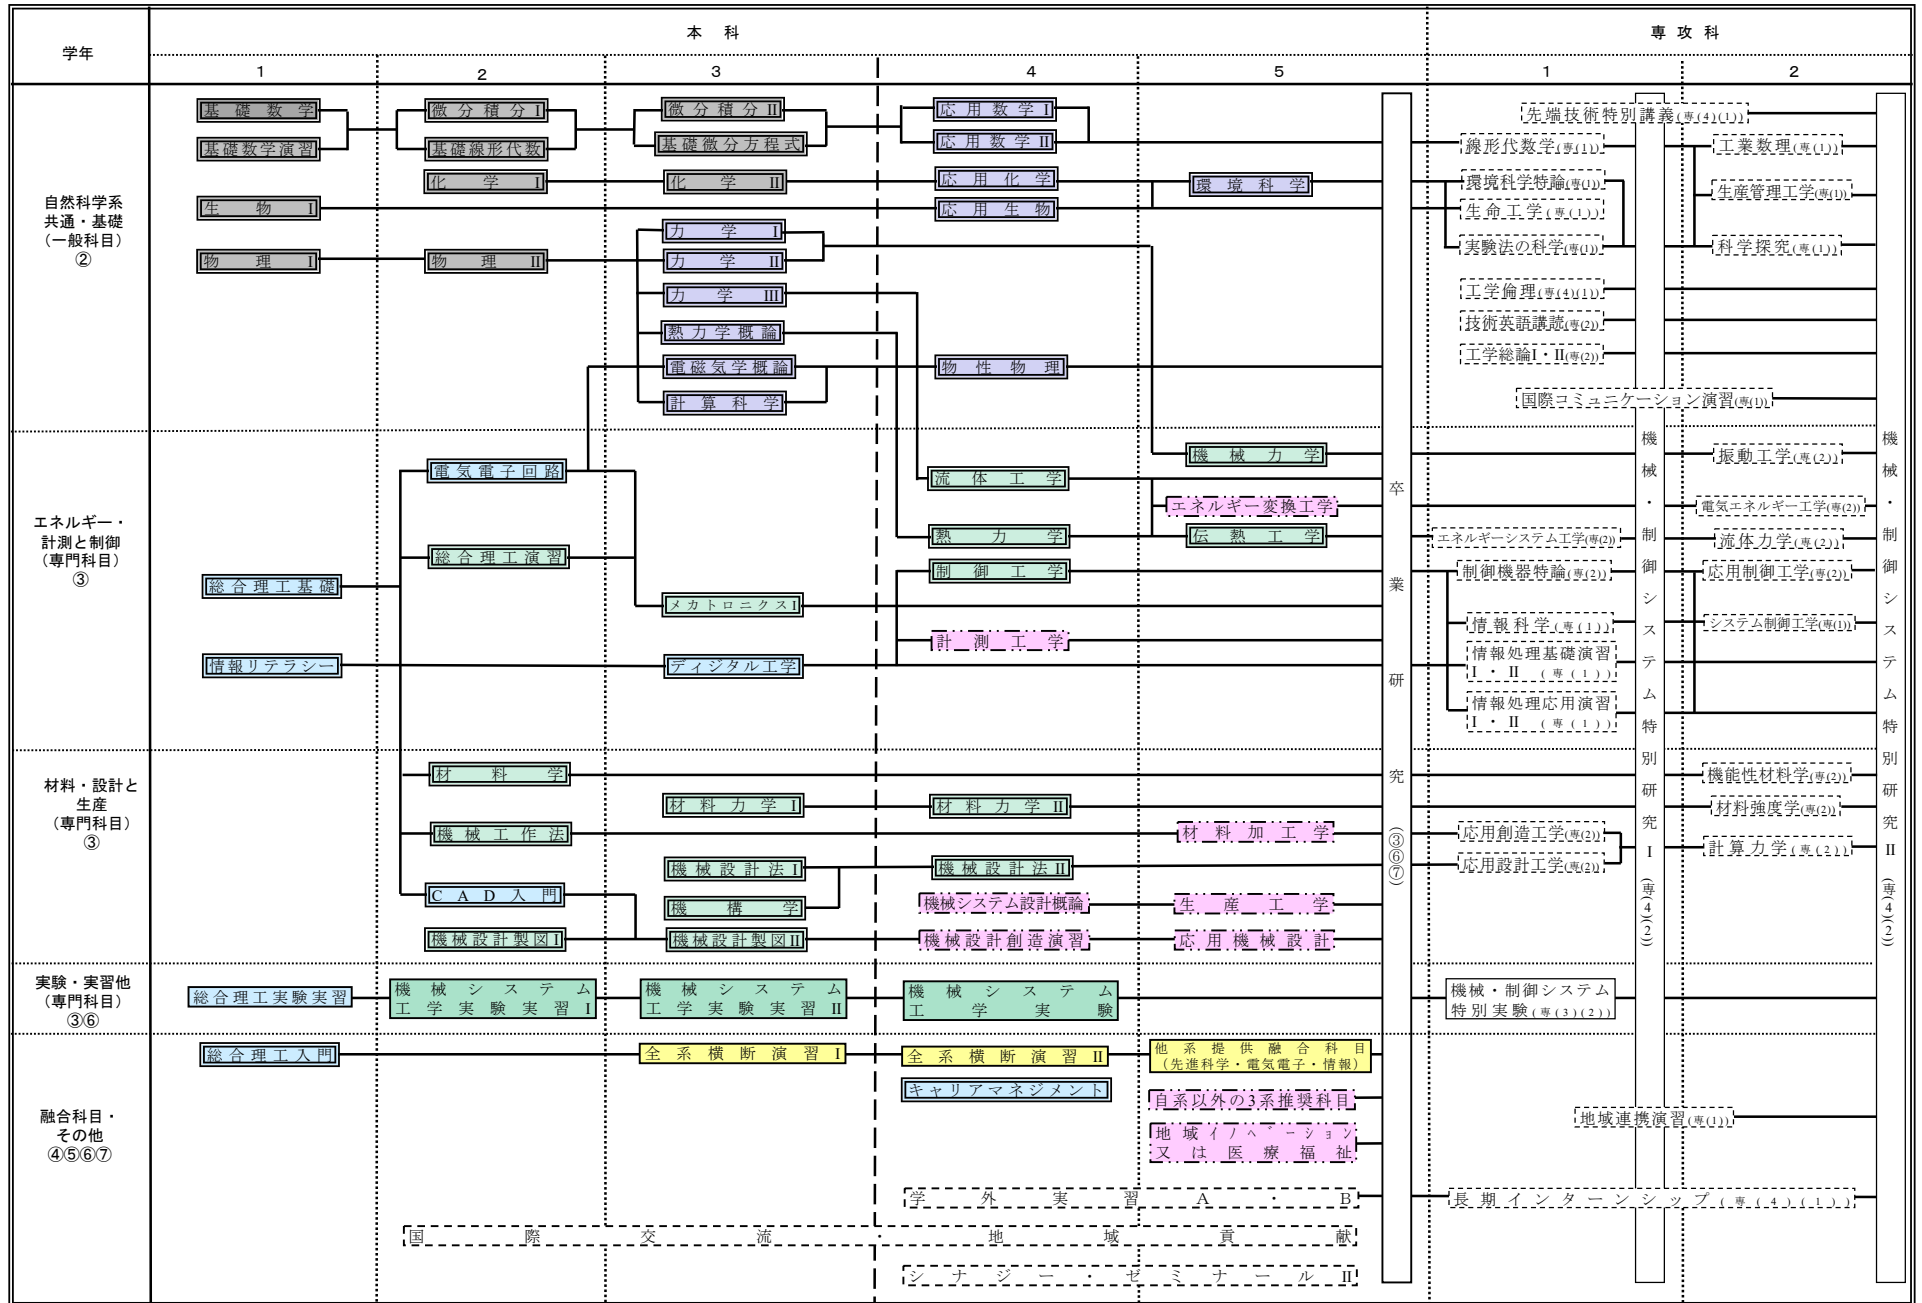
学年

本科

専攻科

1
2
3
4
5
1
2

自然科学系
共通・基礎
（一般科目）
②

基礎数学
基礎数学演習
微分積分Ⅰ
基礎線形代数
微分積分Ⅱ
基礎微分方程式
応用数学Ⅰ
応用数学Ⅱ
化学Ⅰ
化学Ⅱ
応用化学
環境科学
生物Ⅰ
応用生物
力学Ⅰ
物理Ⅰ
物理Ⅱ
力学Ⅱ
力学Ⅲ
熱力学概論
電磁気学概論
物性物理
計算科学

先端技術特別講義(専(4)(1))
線形代数学(専(1))
工業数理(専(1))
環境科学特論(専(1))
生産管理工学(専(1))
生命工学(専(1))
実験法の科学(専(1))
科学探究(専(1))
工学倫理(専(4)(1))
技術英語講読(専(2))
工学総論Ⅰ・Ⅱ(専(2))
国際コミュニケーション演習(専(1))

エネルギー・
計測と制御
（専門科目）
③

電気電子回路
機械力学
流体工学
エネルギー変換工学
総合理工演習
熱力学
伝熱工学
総合理工基礎
制御工学
メカトロニクスⅠ
計測工学
情報リテラシー
ディジタル工学

振動工学(専(2))
電気エネルギー工学(専(2))
エネルギーシステム工学(専(2))
流体力学(専(2))
制御機器特論(専(2))
応用制御工学(専(2))
情報科学(専(1))
システム制御工学(専(1))
情報処理基礎演習Ⅰ・Ⅱ(専(1))
情報処理応用演習Ⅰ・Ⅱ(専(1))

材料・設計と
生産
（専門科目）
③

材料学
材料力学Ⅰ
材料力学Ⅱ
機械工作法
材料加工学
機械設計法Ⅰ
機械設計法Ⅱ
CAD入門
機械システム設計概論
生産工学
機構学
機械設計製図Ⅰ
機械設計製図Ⅱ
機械設計創造演習
応用機械設計

機能性材料学(専(2))
材料強度学(専(2))
応用創造工学(専(2))
計算力学(専(2))
応用設計工学(専(2))

卒業研究③⑥⑦

機械・制御システム特別研究Ⅰ(専(4)(2))
機械・制御システム特別研究Ⅱ(専(4)(2))

実験・実習他
（専門科目）
③⑥

総合理工実験実習
機械システム工学実験実習Ⅰ
機械システム工学実験実習Ⅱ
機械システム工学実験
機械・制御システム特別実験(専(3)(2))

融合科目・
その他
④⑤⑥⑦

総合理工入門
全系横断演習Ⅰ
全系横断演習Ⅱ
他系提供融合科目（先進科学・電気電子・情報）
キャリアマネジメント
自系以外の3系推奨科目
地域イノベーション又は医療福祉
地域連携演習(専(1))
学外実習A・B
長期インターンシップ(専(4)(1))
国際交流・地域貢献
シナジー・ゼミナールⅡ